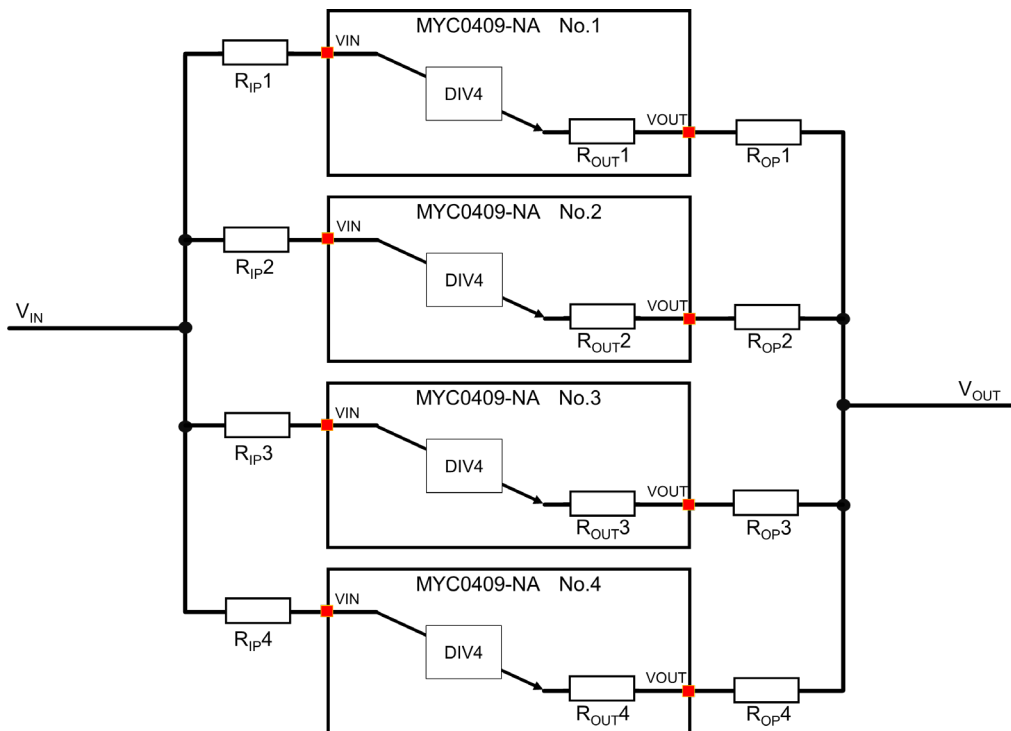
MYC0409-NA No.1
VIN
DIV4
VOUT
$R_{IP}1$
$R_{OUT}1$
$R_{OP}1$

MYC0409-NA No.2
VIN
DIV4
VOUT
$R_{IP}2$
$R_{OUT}2$
$R_{OP}2$

$V_{IN}$

$V_{OUT}$

MYC0409-NA No.3
VIN
DIV4
VOUT
$R_{IP}3$
$R_{OUT}3$
$R_{OP}3$

MYC0409-NA No.4
VIN
DIV4
VOUT
$R_{IP}4$
$R_{OUT}4$
$R_{OP}4$